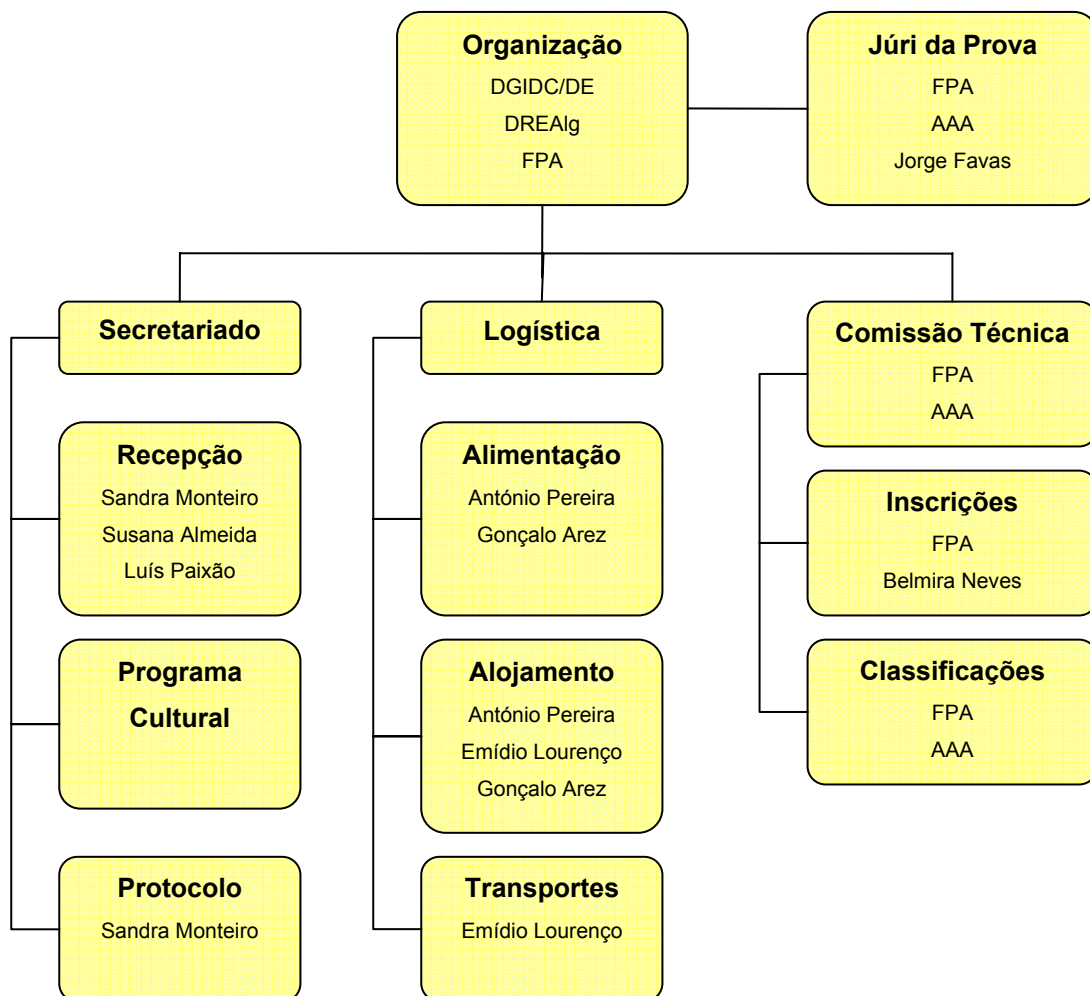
Organização
DGIDC/DE
DREAlg
FPA

Júri da Prova
FPA
AAA
Jorge Favas

Secretariado

Recepção
Sandra Monteiro
Susana Almeida
Luís Paixão

Programa Cultural

Protocolo
Sandra Monteiro

Logística

Alimentação
António Pereira
Gonçalo Arez

Alojamento
António Pereira
Emídio Lourenço
Gonçalo Arez

Transportes
Emídio Lourenço

Comissão Técnica
FPA
AAA

Inscrições
FPA
Belmira Neves

Classificações
FPA
AAA